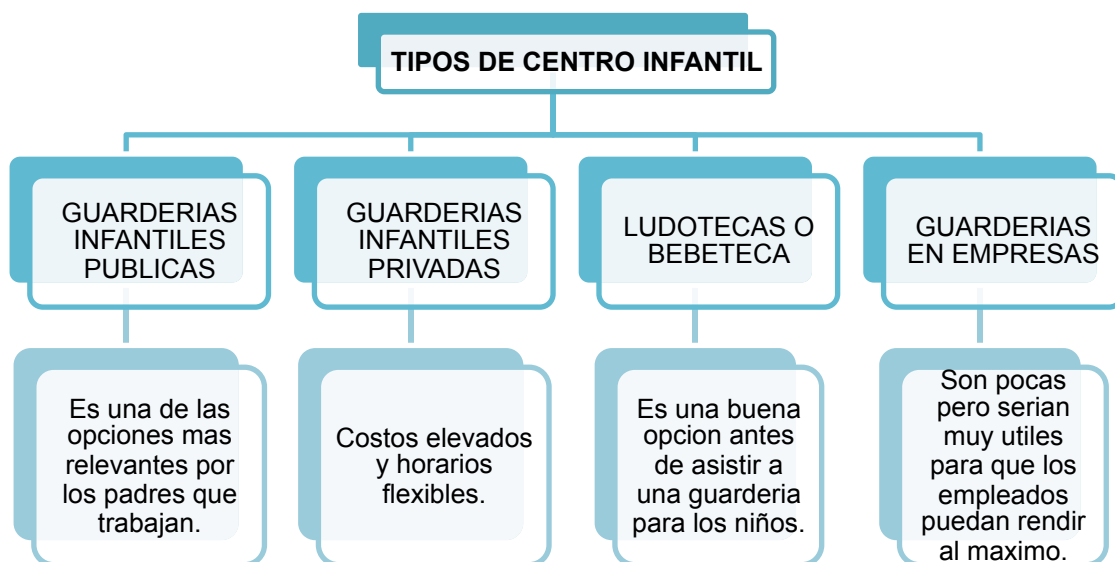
TIPOS DE CENTRO INFANTIL

GUARDERIAS INFANTILES PUBLICAS

GUARDERIAS INFANTILES PRIVADAS

LUDOTECAS O BEBETECA

GUARDERIAS EN EMPRESAS

Es una de las opciones mas relevantes por los padres que trabajan.

Costos elevados y horarios flexibles.

Es una buena opcion antes de asistir a una guarderia para los niños.

Son pocas pero serian muy utiles para que los empleados puedan rendir al maximo.